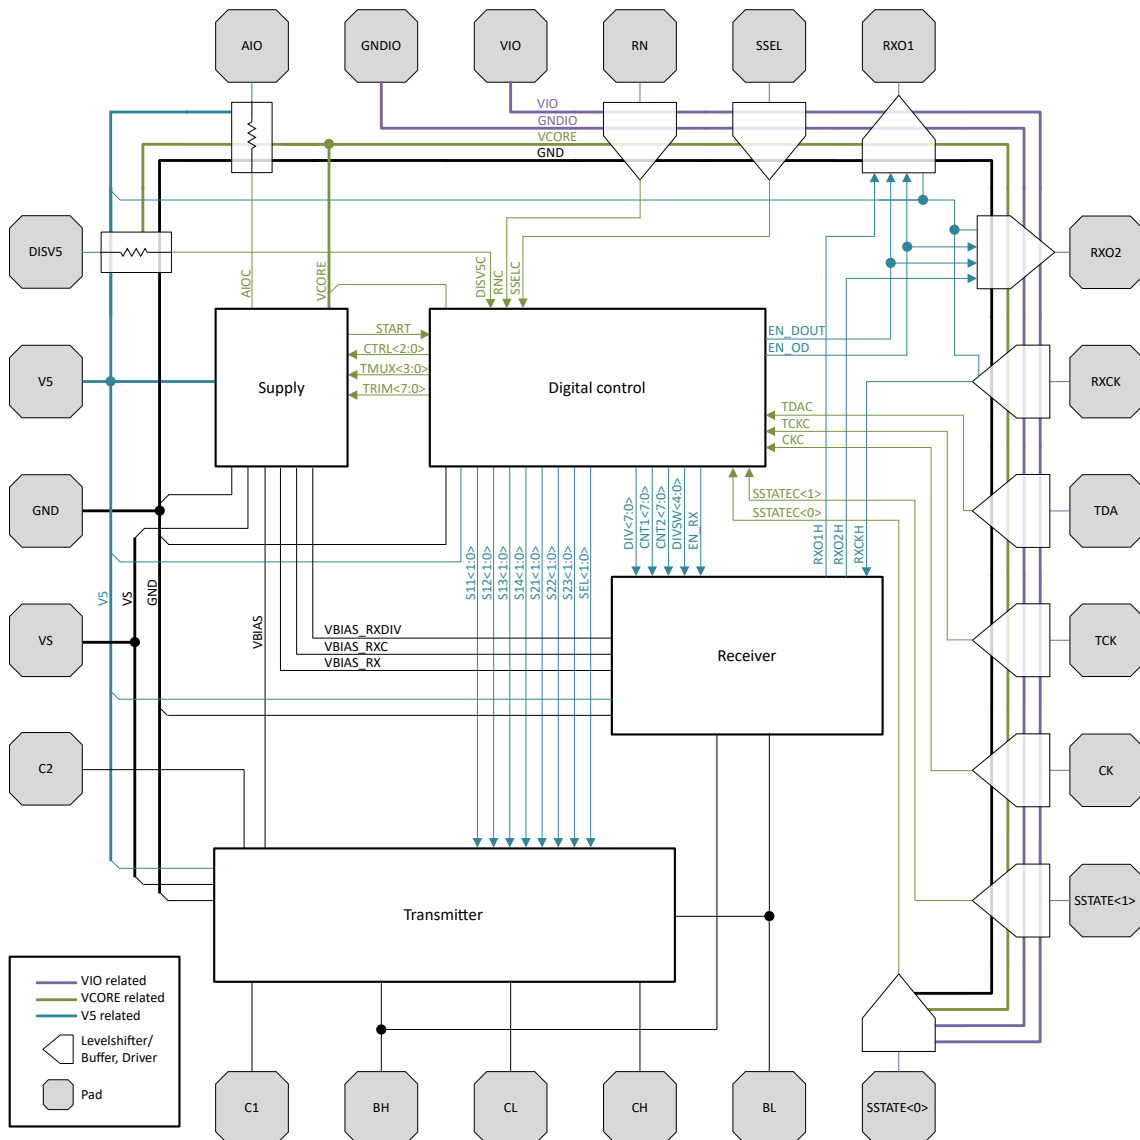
AIO
GNDIO
VIO
RN
SSEL
RXO1
VIO
GNDIO
VCORE
GND
DISV5
RXO2
AIOC
VCORE
DISV5C
RNC
SSELC
START
CTRL<2:0>
TMUX<3:0>
TRIM<7:0>
EN_DOUT
EN_OD
V5
Supply
Digital control
RXCK
TDAC
TCKC
CKC
SSTATEC<1>
SSTATEC<0>
GND
TDA
DIV<7:0>
CNT1<7:0>
CNT2<7:0>
DIVSW<4:0>
EN_RX
RXO1H
RXO2H
RXCKH
S11<1:0>
S12<1:0>
S13<1:0>
S14<1:0>
S21<1:0>
S22<1:0>
S23<1:0>
SEL<1:0>
V5
VS
GND
VBIAS
VS
VBIAS_RXDIV
VBIAS_RXC
VBIAS_RX
Receiver
TCK
C2
CK
Transmitter
SSTATE<1>
VIO related
VCORE related
V5 related
Levelshifter/ Buffer, Driver
Pad
C1
BH
CL
CH
BL
SSTATE<0>